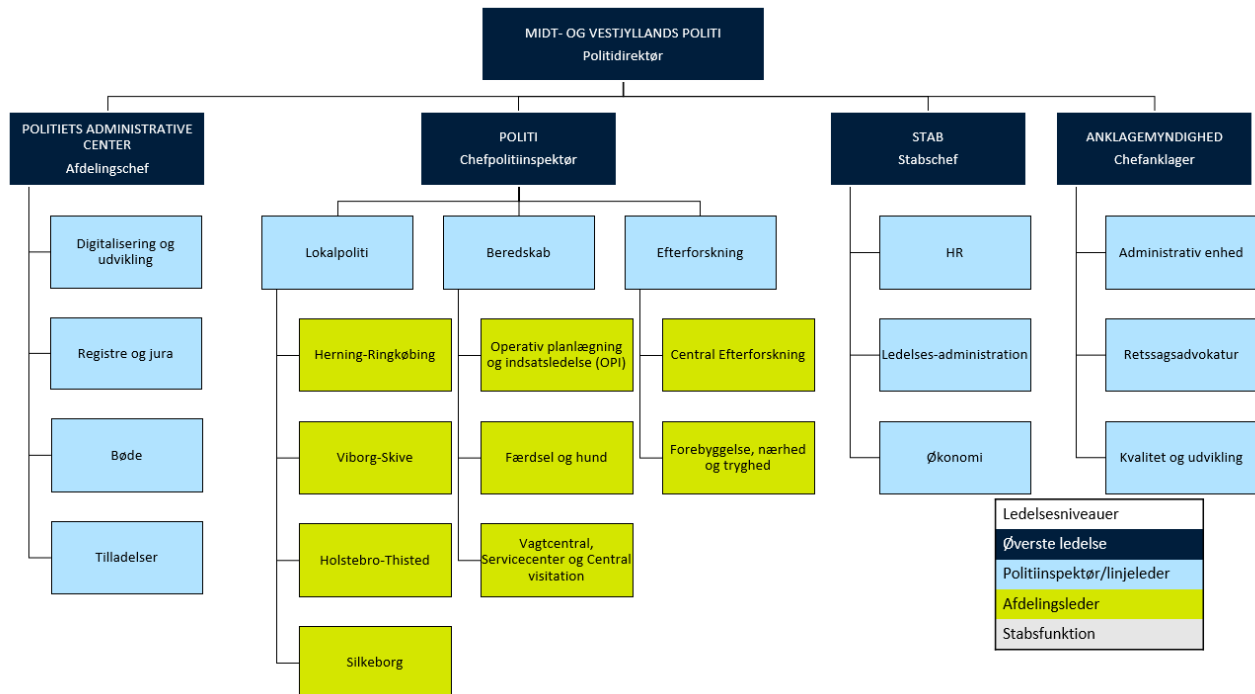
MIDT- OG VESTJYLLANDS POLITI
Politidirektør

POLITIETS ADMINISTRATIVE CENTER
Afdelingschef

Digitalisering og udvikling

Registre og jura

Bøde

Tilladelser

POLITI
Chefpolitiinspektør

Lokalpoliti

Herning-Ringkøbing

Viborg-Skive

Holstebro-Thisted

Silkeborg

Beredskab

Operativ planlægning og indsatsledelse (OPI)

Færdsel og hund

Vagtcentral, Servicecenter og Central visitation

Efterforskning

Central Efterforskning

Forebyggelse, nærhed og tryghed

STAB
Stabschef

HR

Ledelses-administration

Økonomi

ANKLAGEMYNDIGHED
Chefanklager

Administrativ enhed

Retssagsadvokatur

Kvalitet og udvikling

| Ledelsesniveauer |
|---|
| Øverste ledelse |
| Politiinspektør/linjeleder |
| Afdelingsleder |
| Stabsfunktion |